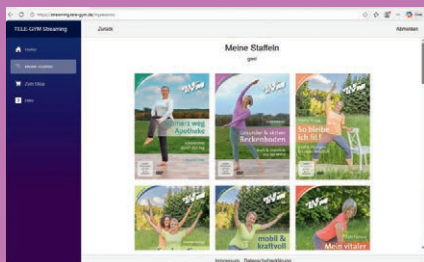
https://streaming.tele-gym.de/...

TELE-GYM Streaming

Home

weiter schauen

Zum Shop

Hilfe

Zurück

Abmelden

Meine Staffeln

ged

TELE GYM

Schmerz weg Apotheke

TELE GYM

Gesunder & aktiver Beckenboden

TELE GYM

So bleibe ich fit!

TELE GYM

TELE GYM

mobil & kraftvoll

TELE GYM

Mein vitaler

Impressum Datenschutzerklärung